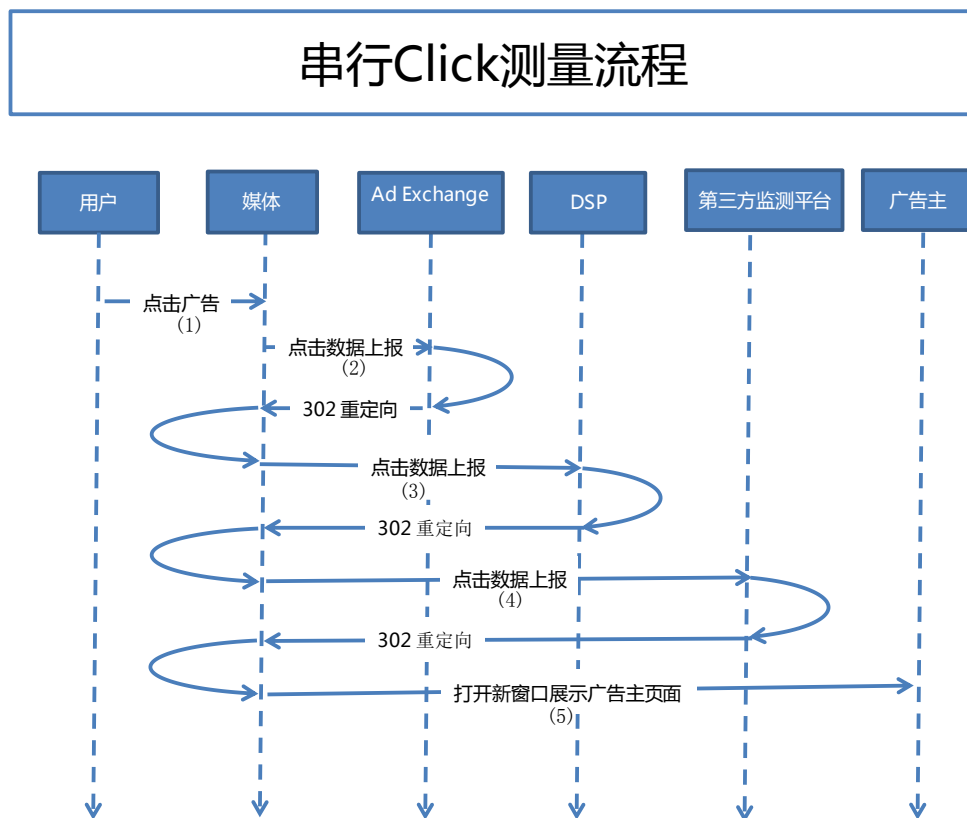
串行Click测量流程

用户

媒体

Ad Exchange

DSP

第三方监测平台

广告主

点击广告
(1)

点击数据上报
(2)

302 重定向

点击数据上报
(3)

302 重定向

点击数据上报
(4)

302 重定向

打开新窗口展示广告主页面
(5)